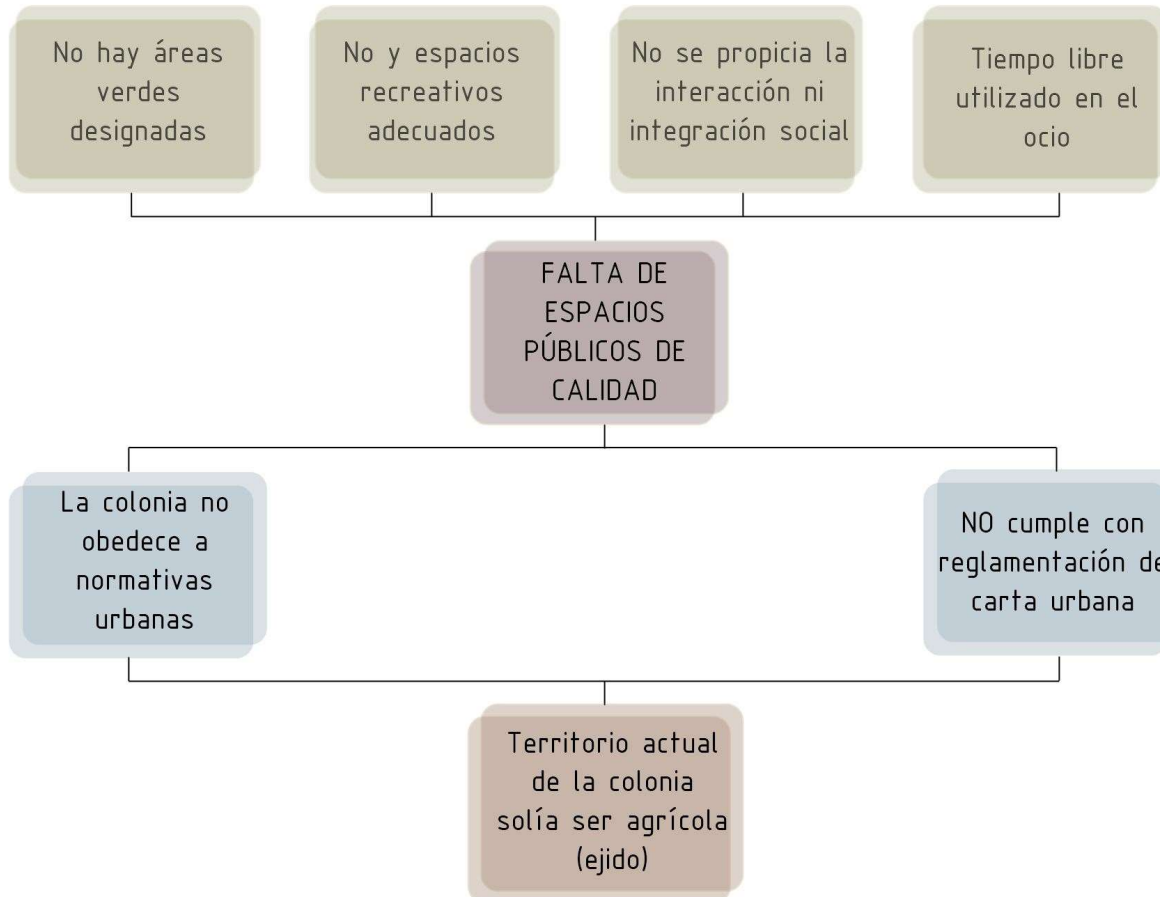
No hay áreas verdes designadas

No y espacios recreativos adecuados

No se propicia la interacción ni integración social

Tiempo libre utilizado en el ocio

FALTA DE ESPACIOS PÚBLICOS DE CALIDAD

La colonia no obedece a normativas urbanas

NO cumple con reglamentación de carta urbana

Territorio actual de la colonia solía ser agrícola (ejido)